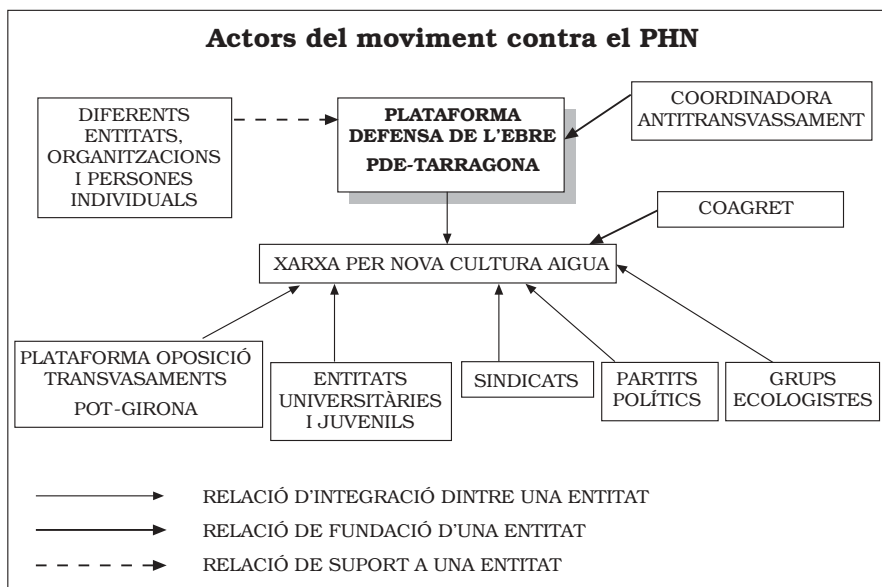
Actors del moviment contra el PHN

DIFERENTS ENTITATS, ORGANITZACIONS I PERSONES INDIVIDUALS

PLATAFORMA DEFENSA DE L'EBRE
PDE-TARRAGONA

COORDINADORA ANTITRANSVASSAMENT

COAGRET

XARXA PER NOVA CULTURA AIGUA

PLATAFORMA OPOSICIÓ TRANSVASAMENTS
POT-GIRONA

ENTITATS UNIVERSITÀRIES I JUVENILS

SINDICATS

PARTITS POLÍTICS

GRUPS ECOLOGISTES

RELACIÓ D'INTEGRACIÓ DINTRE UNA ENTITAT

RELACIÓ DE FUNDACIÓ D'UNA ENTITAT

RELACIÓ DE SUPORT A UNA ENTITAT